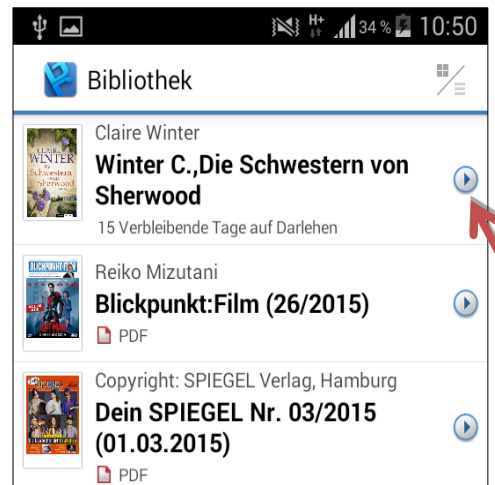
34 % 10:50

Bibliothek

CLAIRE WINTER Die Schwestern von Sherwood

Claire Winter
Winter C.,Die Schwestern von Sherwood
15 Verbleibende Tage auf Darlehen

BLICKPUNKT:FILM

Reiko Mizutani
Blickpunkt:Film (26/2015)
PDF

Copyright: SPIEGEL Verlag, Hamburg
Dein SPIEGEL Nr. 03/2015 (01.03.2015)
PDF